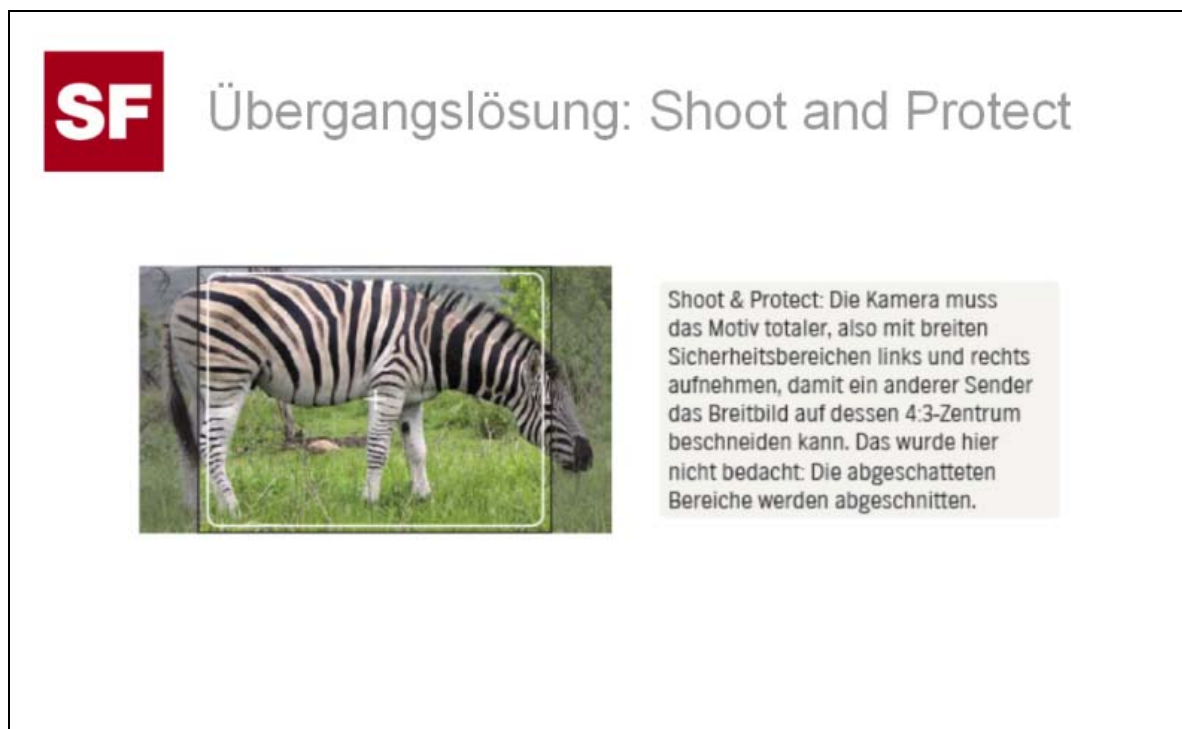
SF

Übergangslösung: Shoot and Protect

Shoot & Protect: Die Kamera muss das Motiv totaler, also mit breiten Sicherheitsbereichen links und rechts aufnehmen, damit ein anderer Sender das Breitbild auf dessen 4:3-Zentrum beschneiden kann. Das wurde hier nicht bedacht: Die abgeschatteten Bereiche werden abgeschnitten.